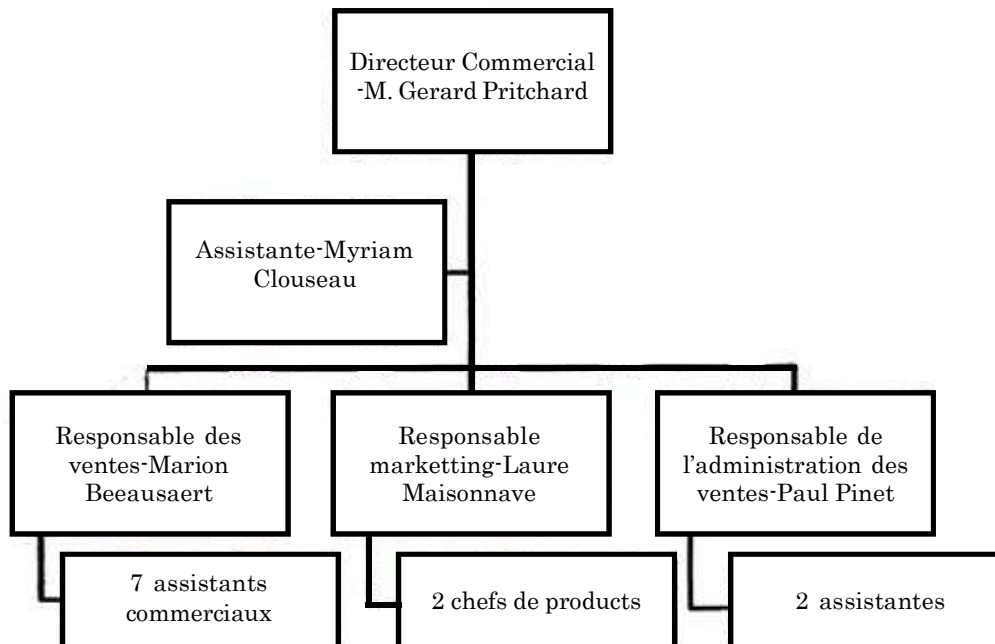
Directeur Commercial -M. Gerard Pritchard

Assistante-Myriam Clouseau

Responsable des ventes-Marion Beeausaert

7 assistants commerciaux

Responsable marketting-Laure Maisonnave

2 chefs de products

Responsable de l'administration des ventes-Paul Pinet

2 assistantes